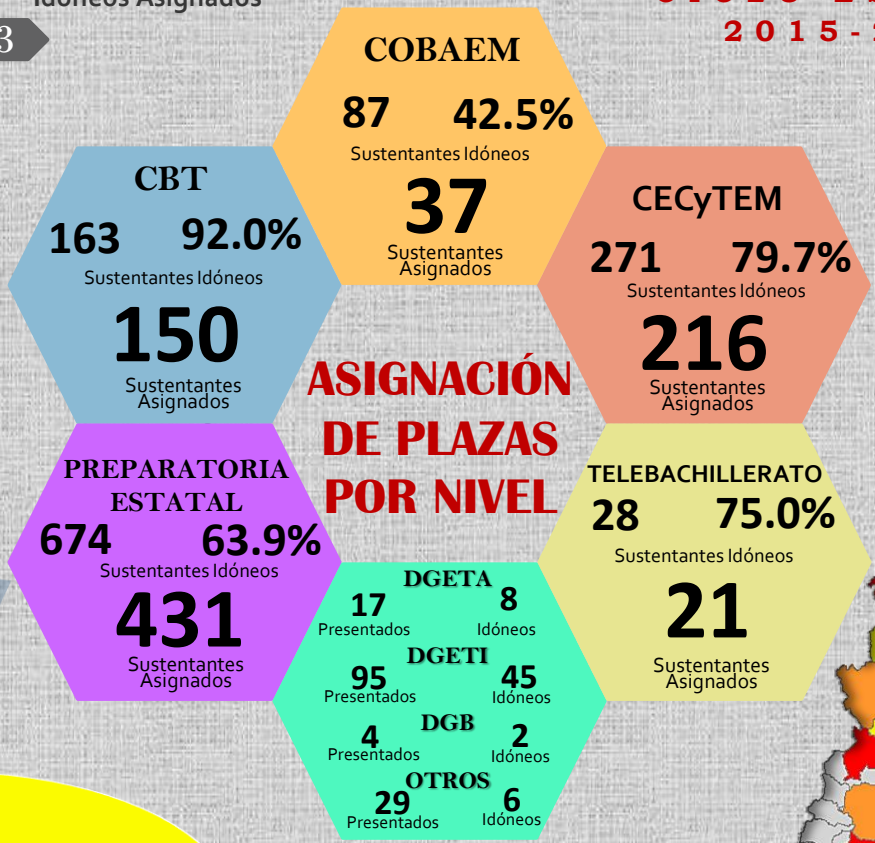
Idóneos Asignados

3

2015-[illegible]

COBAEM
87 42.5%
Sustentantes Idóneos
37
Sustentantes Asignados

CBT
163 92.0%
Sustentantes Idóneos
150
Sustentantes Asignados

CECyTEM
271 79.7%
Sustentantes Idóneos
216
Sustentantes Asignados

ASIGNACIÓN DE PLAZAS POR NIVEL

PREPARATORIA ESTATAL
674 63.9%
Sustentantes Idóneos
431
Sustentantes Asignados

TELEBACHILLERATO
28 75.0%
Sustentantes Idóneos
21
Sustentantes Asignados

DGETA
17 Presentados 8 Idóneos
DGETI
95 Presentados 45 Idóneos
DGB
4 Presentados 2 Idóneos
OTROS
29 Presentados 6 Idóneos